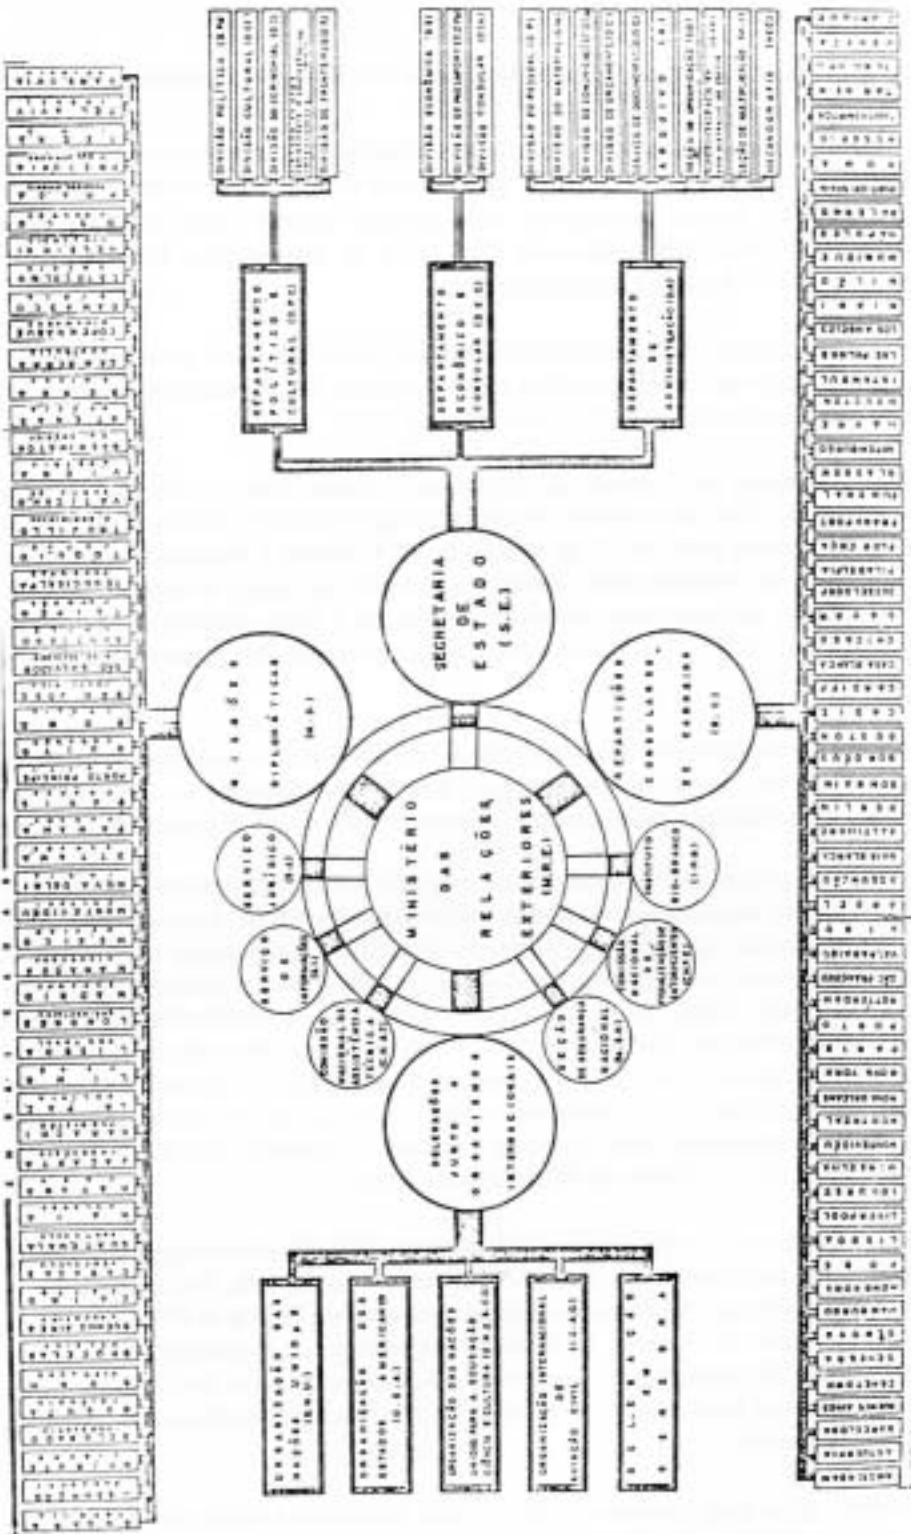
MINISTÉRIO DAS RELAÇÕES EXTERIORES (M.R.E.)

SECRETARIA DE ESTADO (S.E.)

DEPARTAMENTO POLÍTICO E CULTURAL (D.P.C.)

DEPARTAMENTO ECONÔMICO E CONSULAR (D.E.C.)

DEPARTAMENTO DE ADMINISTRAÇÃO (D.A.)

DIVISÃO POLÍTICA (D.P.)

DIVISÃO CULTURAL (D.C.)

DIVISÃO DE CERIMONIAL (D.Ce.)

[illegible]

DIVISÃO DE FRONTEIRAS (D.F.)

DIVISÃO ECONÔMICA (D.E.)

DIVISÃO DE PASSAPORTES (D.Pa.)

DIVISÃO CONSULAR (D.Co.)

DIVISÃO DO PESSOAL (D.P.)

DIVISÃO DO MATERIAL

DIVISÃO DE COMUNICAÇÕES

DIVISÃO DE ORÇAMENTO

DIVISÃO DE DOCUMENTAÇÃO

ARQUIVO

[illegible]

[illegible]

SEÇÃO DE MATERIAL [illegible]

MAPOTECA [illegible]

MISSÕES DIPLOMÁTICAS (M.D.)

REPARTIÇÕES CONSULARES DE CARREIRA (R.C.)

SERVIÇO JURÍDICO (S.J.)

SERVIÇO DE INFORMAÇÕES (S.I.)

COMISSÃO NACIONAL DE ASSISTÊNCIA TÉCNICA (C.N.A.T.)

SEÇÃO DE SEGURANÇA NACIONAL (S.S.N.)

COMISSÃO NACIONAL DE FISCALIZAÇÃO DE ENTORPECENTES

INSTITUTO RIO-BRANCO (I.R.B.)

DELEGAÇÕES JUNTO A ORGANISMOS INTERNACIONAIS

ORGANIZAÇÃO DAS NAÇÕES UNIDAS (O.N.U.)

ORGANIZAÇÃO DOS ESTADOS AMERICANOS (O.E.A.)

ORGANIZAÇÃO DAS NAÇÕES UNIDAS PARA A EDUCAÇÃO, CIÊNCIA E CULTURA (U.N.E.S.C.O.)

ORGANIZAÇÃO INTERNACIONAL DE AVIAÇÃO CIVIL (O.A.C.I.)

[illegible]

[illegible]